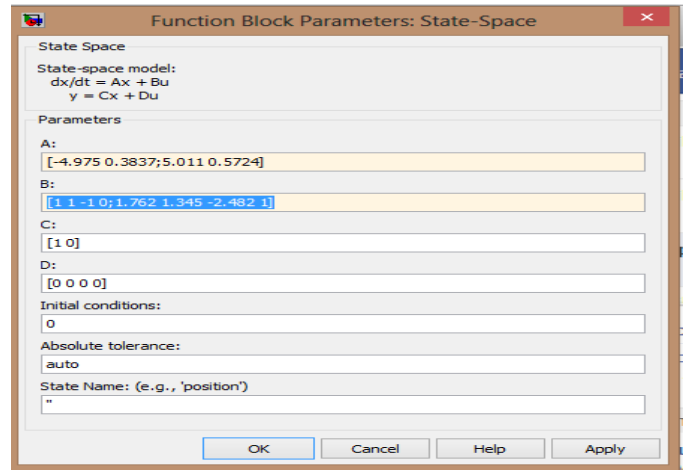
Function Block Parameters: State-Space

State Space

State-space model:
dx/dt = Ax + Bu
y = Cx + Du

Parameters

A:
[-4.975 0.3837;5.011 0.5724]

B:
[1 1 -1 0;1.762 1.345 -2.482 1]

C:
[1 0]

D:
[0 0 0 0]

Initial conditions:
0

Absolute tolerance:
auto

State Name: (e.g., 'position')
''

OK | Cancel | Help | Apply